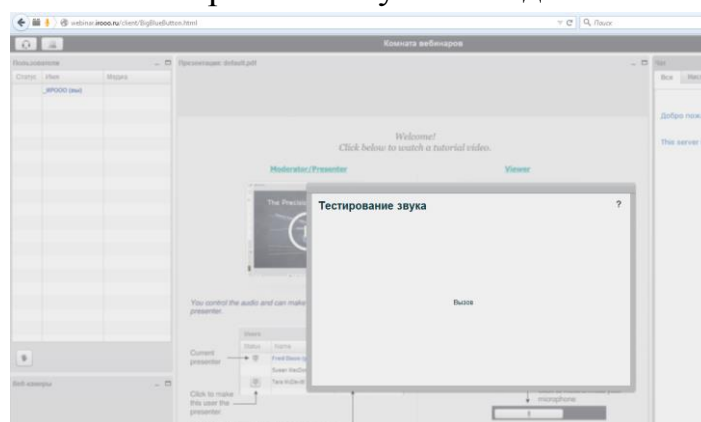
webinar.iooo.ru/client/BigBlueButton.html
Поиск
Комната вебинаров
Пользователи
Статус Имя Медиа
_КРООО (вы)
Презентация: default.pdf
Чат
Все
Добро пож
This server
Welcome!
Click below to watch a tutorial video.
Moderator/Presenter
Viewer
The Precisio
You control the audio and can make presenter.
Users
Status Name
Current presenter
Fred Dixon
Susan
Tara
Click to make this user the presenter.
microphone.
Веб-камеры
Тестирование звука
?
Вызов